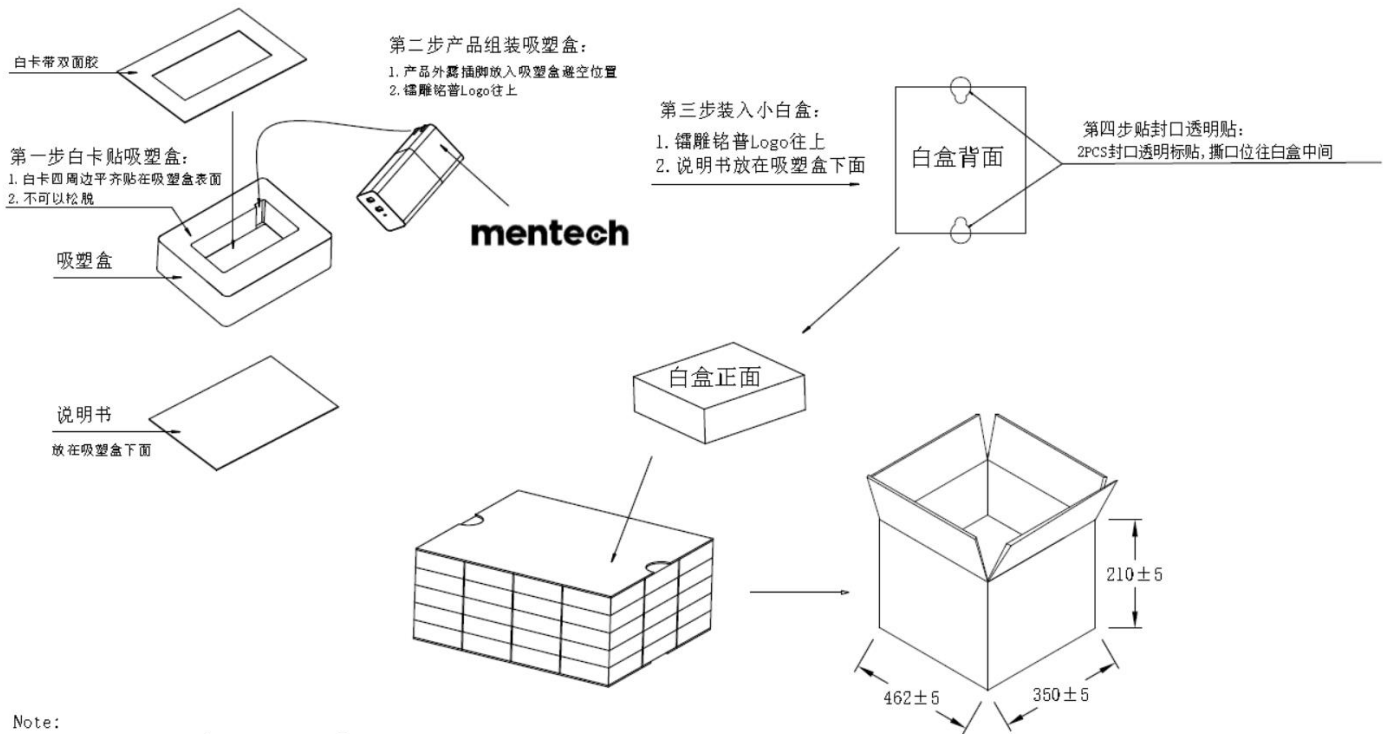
白卡带双面胶

第二步产品组装吸塑盒：
1. 产品外露插脚放入吸塑盒避空位置
2. 镭雕铭普Logo往上

第三步装入小白盒：
1. 镭雕铭普Logo往上
2. 说明书放在吸塑盒下面

白盒背面

第四步贴封口透明贴：
2PCS封口透明标贴，撕口位往白盒中间

第一步白卡贴吸塑盒：
1. 白卡四周边平齐贴在吸塑盒表面
2. 不可以松脱

mentech

吸塑盒

白盒正面

说明书
放在吸塑盒下面

$210\pm5$

$462\pm5$

$350\pm5$

Note: